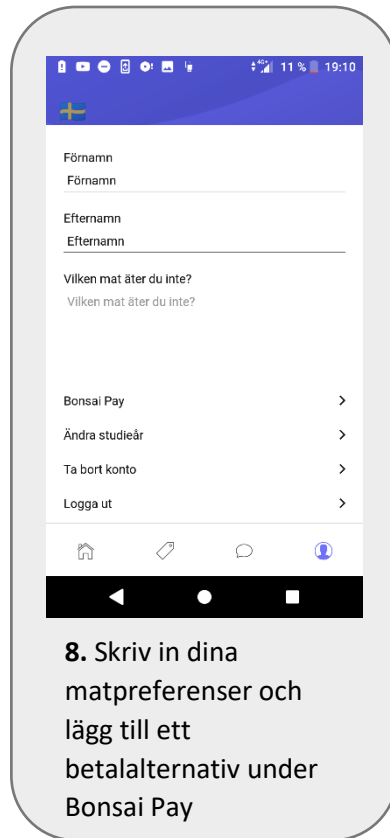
4G 11 % 19:10

Förnamn
Förnamn

Efternamn
Efternamn

Vilken mat äter du inte?
Vilken mat äter du inte?

Bonsai Pay
Ändra studieår
Ta bort konto
Logga ut

**8.** Skriv in dina matpreferenser och lägg till ett betalalternativ under Bonsai Pay